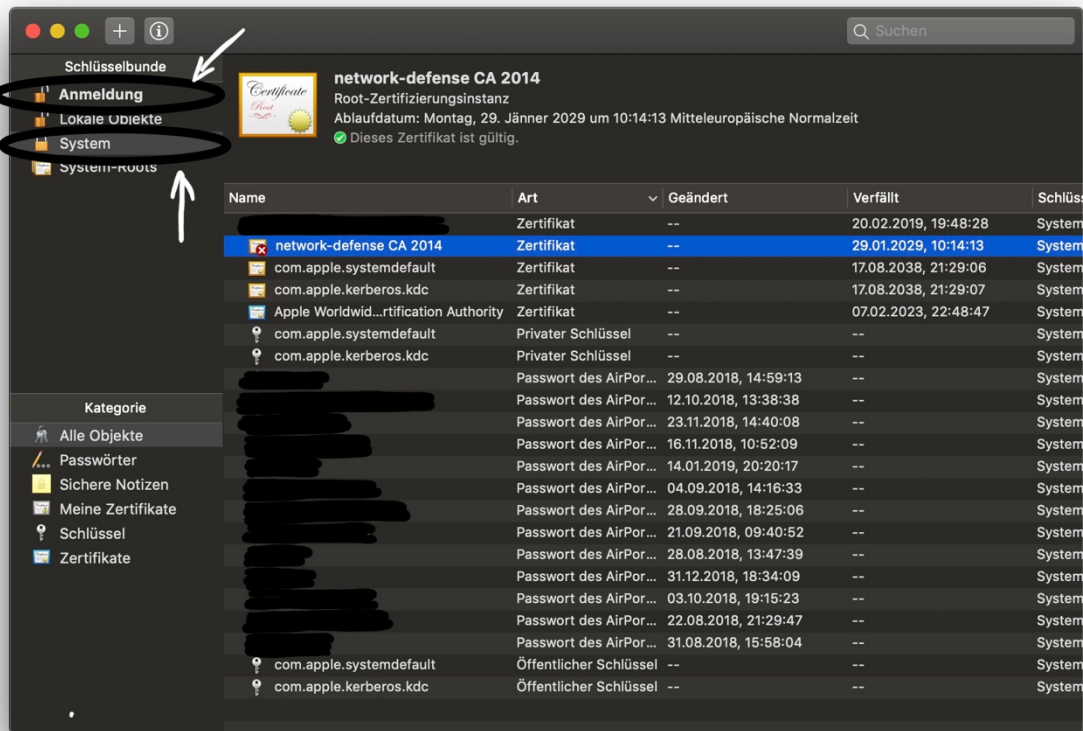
Suchen

Schlüsselbunde
Anmeldung
Lokale Objekte
System
System-Roots

network-defense CA 2014
Root-Zertifizierungsinstanz
Ablaufdatum: Montag, 29. Jänner 2029 um 10:14:13 Mitteleuropäische Normalzeit
Dieses Zertifikat ist gültig.

| Name | Art | Geändert | Verfällt | Schlüss |
|---|---|---|---|---|
| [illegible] | Zertifikat | -- | 20.02.2019, 19:48:28 | System |
| network-defense CA 2014 | Zertifikat | -- | 29.01.2029, 10:14:13 | System |
| com.apple.systemdefault | Zertifikat | -- | 17.08.2038, 21:29:06 | System |
| com.apple.kerberos.kdc | Zertifikat | -- | 17.08.2038, 21:29:07 | System |
| Apple Worldwid...rtification Authority | Zertifikat | -- | 07.02.2023, 22:48:47 | System |
| com.apple.systemdefault | Privater Schlüssel | -- | -- | System |
| com.apple.kerberos.kdc | Privater Schlüssel | -- | -- | System |
| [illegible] | Passwort des AirPor... | 29.08.2018, 14:59:13 | -- | System |
| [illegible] | Passwort des AirPor... | 12.10.2018, 13:38:38 | -- | System |
| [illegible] | Passwort des AirPor... | 23.11.2018, 14:40:08 | -- | System |
| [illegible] | Passwort des AirPor... | 16.11.2018, 10:52:09 | -- | System |
| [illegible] | Passwort des AirPor... | 14.01.2019, 20:20:17 | -- | System |
| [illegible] | Passwort des AirPor... | 04.09.2018, 14:16:33 | -- | System |
| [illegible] | Passwort des AirPor... | 28.09.2018, 18:25:06 | -- | System |
| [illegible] | Passwort des AirPor... | 21.09.2018, 09:40:52 | -- | System |
| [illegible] | Passwort des AirPor... | 28.08.2018, 13:47:39 | -- | System |
| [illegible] | Passwort des AirPor... | 31.12.2018, 18:34:09 | -- | System |
| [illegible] | Passwort des AirPor... | 03.10.2018, 19:15:23 | -- | System |
| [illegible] | Passwort des AirPor... | 22.08.2018, 21:29:47 | -- | System |
| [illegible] | Passwort des AirPor... | 31.08.2018, 15:58:04 | -- | System |
| com.apple.systemdefault | Öffentlicher Schlüssel | -- | -- | System |
| com.apple.kerberos.kdc | Öffentlicher Schlüssel | -- | -- | System |

Kategorie
Alle Objekte
Passwörter
Sichere Notizen
Meine Zertifikate
Schlüssel
Zertifikate